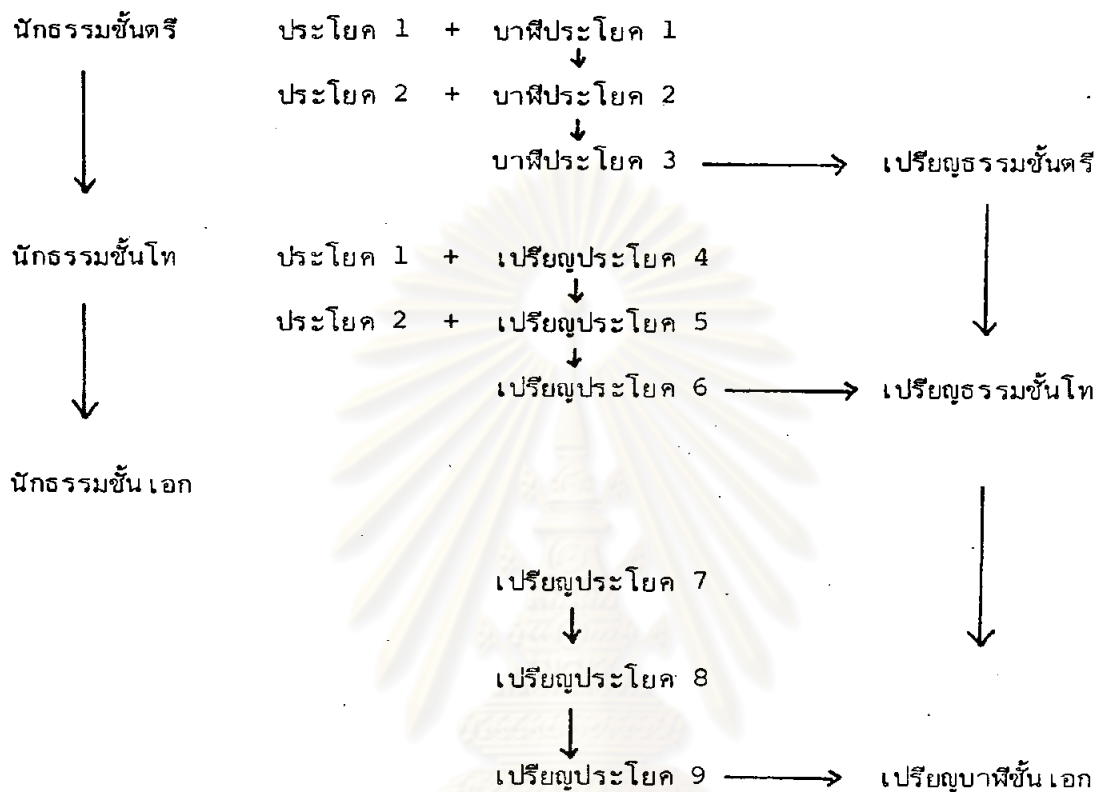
นักธรรมชั้นตรี ประโยค 1 + บาฬีประโยค 1

ประโยค 2 + บาฬีประโยค 2

บาฬีประโยค 3 → เปรียญธรรมชั้นตรี

นักธรรมชั้นโท ประโยค 1 + เปรียญประโยค 4

ประโยค 2 + เปรียญประโยค 5

เปรียญประโยค 6 → เปรียญธรรมชั้นโท

นักธรรมชั้นเอก

เปรียญประโยค 7

เปรียญประโยค 8

เปรียญประโยค 9 → เปรียญบาฬีชั้นเอก